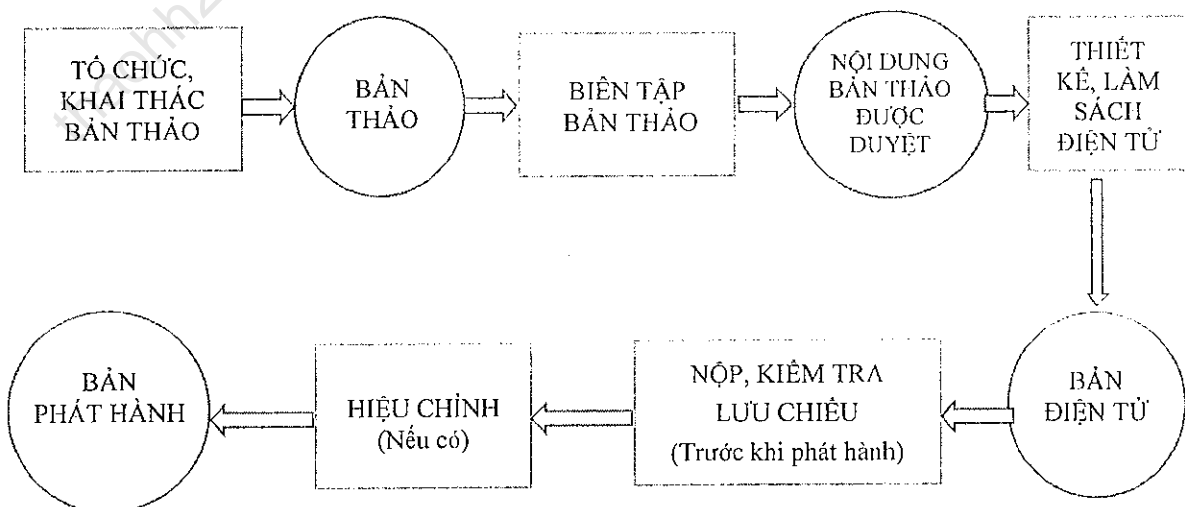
TỔ CHỨC, KHAI THÁC BẢN THẢO

BẢN THẢO

BIÊN TẬP BẢN THẢO

NỘI DUNG BẢN THẢO ĐƯỢC DUYỆT

THIẾT KẾ, LÀM SÁCH ĐIỆN TỬ

BẢN ĐIỆN TỬ

NỘP, KIỂM TRA LƯU CHIỂU (Trước khi phát hành)

HIỆU CHỈNH (Nếu có)

BẢN PHÁT HÀNH